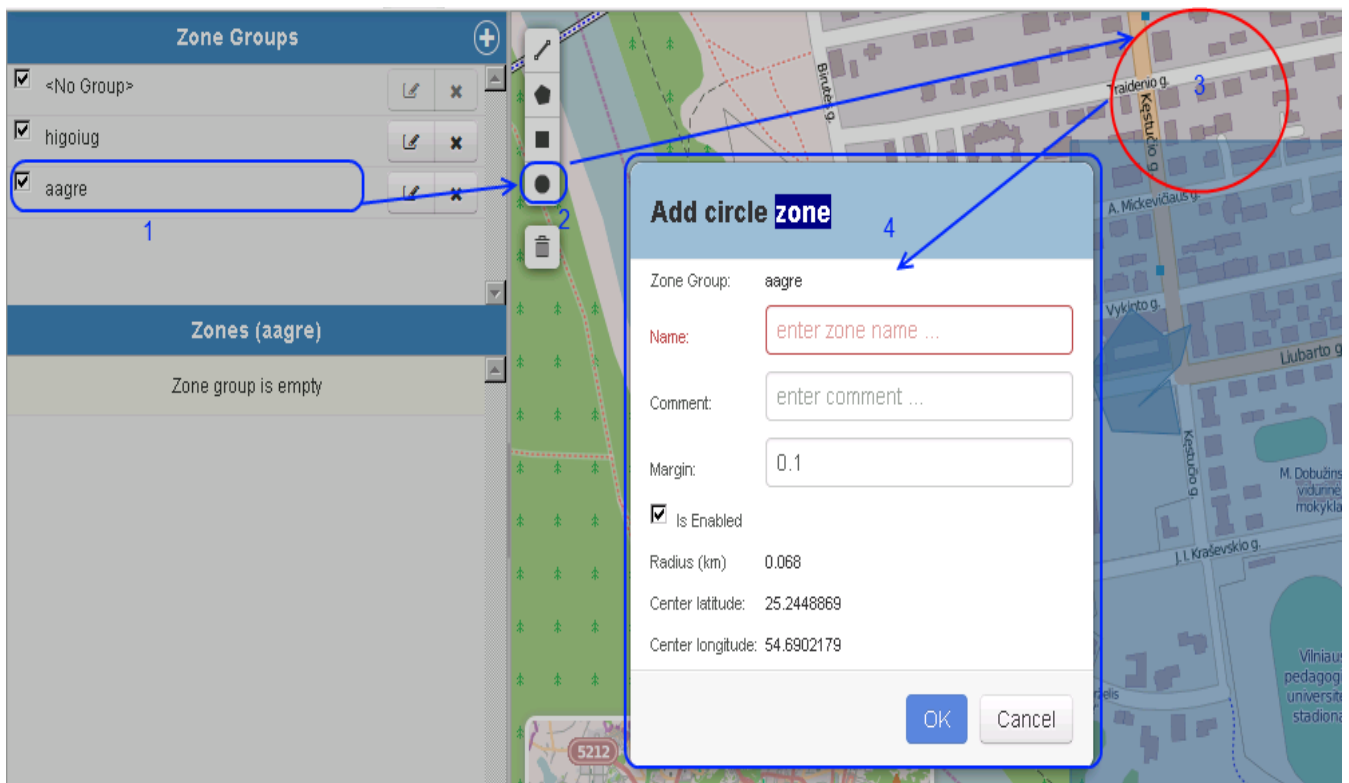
Zone Groups

<No Group>

higoiug

aagre

1

Zones (aagre)

Zone group is empty

2

3

4

Birutės g.

Traidenio g.

Kęstučio g.

A. Mickevičiaus g.

Vykinto g.

Liubarto g.

Kęstučio g.

M. Dobužins vidurinė mokykla

J. I. Kraševskio g.

Vilniaus pedagog universite stadiona

5212

Add circle zone

Zone Group: aagre

Name: enter zone name ...

Comment: enter comment ...

Margin: 0.1

Is Enabled

Radius (km) 0.068

Center latitude: 25.2448869

Center longitude: 54.6902179

OK

Cancel